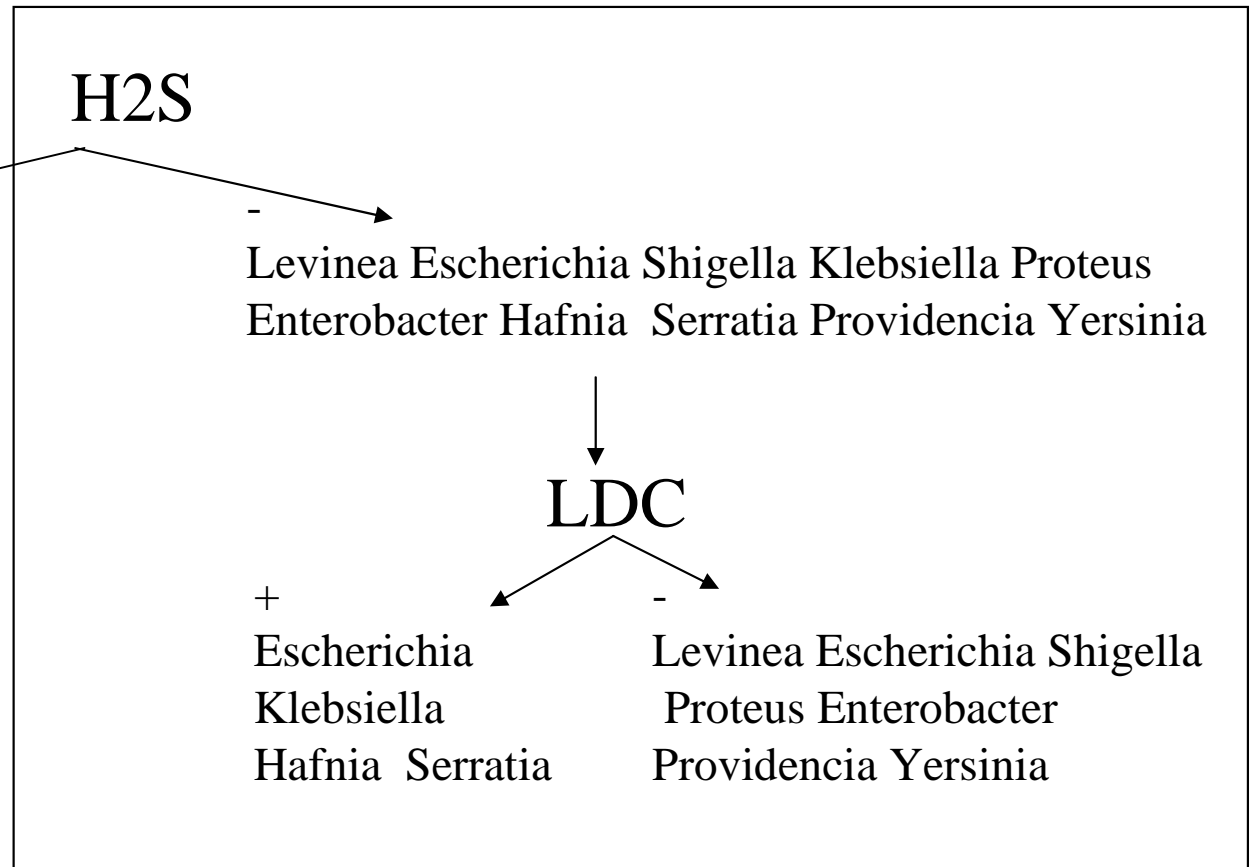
H2S

-

Levinea Escherichia Shigella Klebsiella Proteus Enterobacter Hafnia Serratia Providencia Yersinia

LDC

+

Escherichia Klebsiella Hafnia Serratia

-

Levinea Escherichia Shigella Proteus Enterobacter Providencia Yersinia